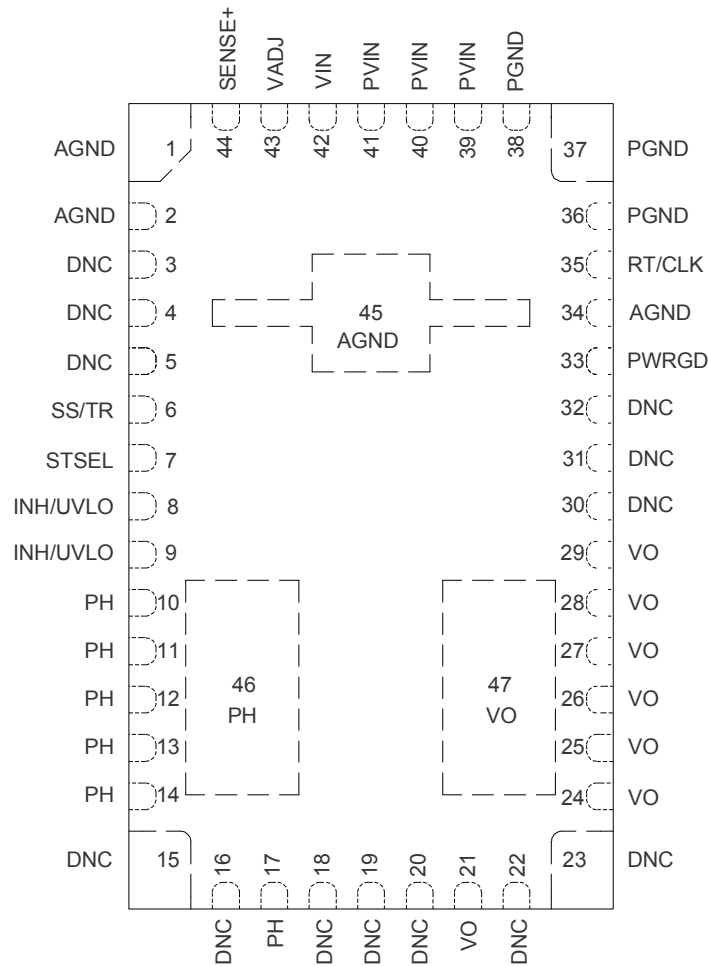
SENSE+ VADJ VIN PVIN PVIN PVIN PGND

44 43 42 41 40 39 38

AGND 1
AGND 2
DNC 3
DNC 4
DNC 5
SS/TR 6
STSEL 7
INH/UVLO 8
INH/UVLO 9
PH 10
PH 11
PH 12
PH 13
PH 14
DNC 15

37 PGND
36 PGND
35 RT/CLK
34 AGND
33 PWRGD
32 DNC
31 DNC
30 DNC
29 VO
28 VO
27 VO
26 VO
25 VO
24 VO
23 DNC

45
AGND

46
PH

47
VO

16 17 18 19 20 21 22

DNC PH DNC DNC DNC VO DNC